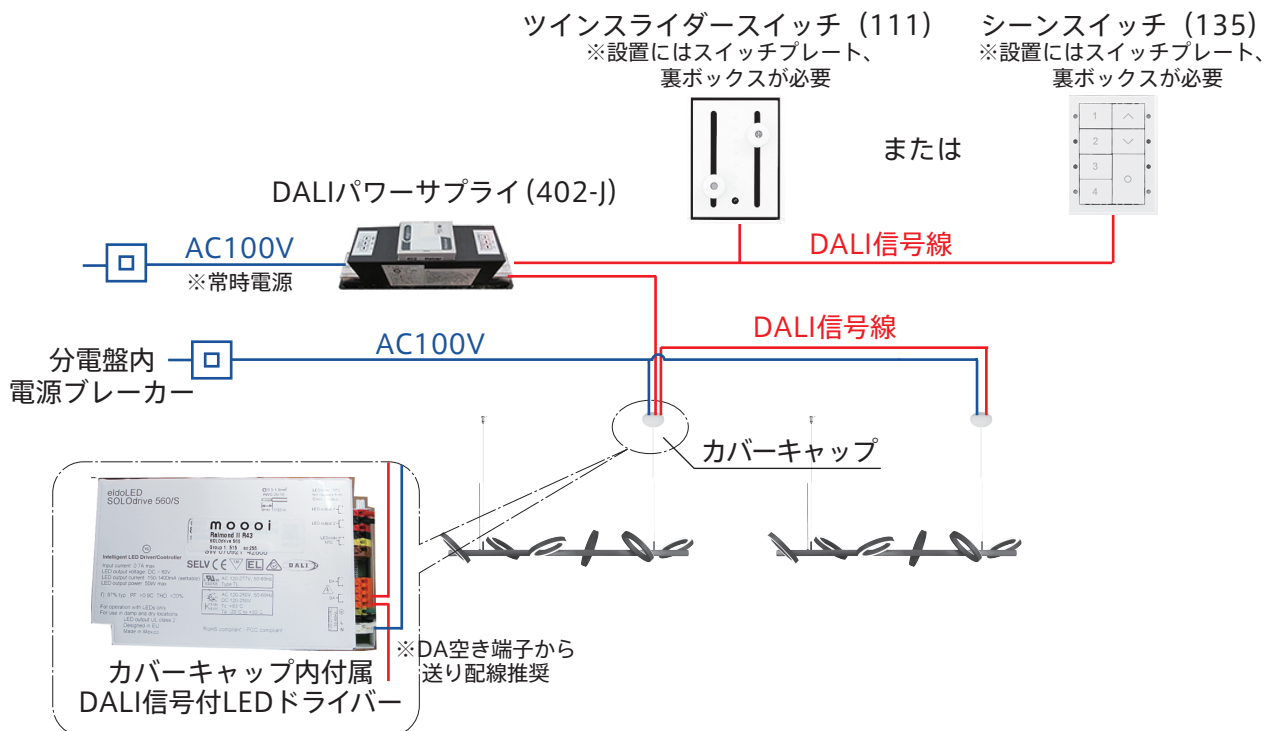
ツインスライダースイッチ（111）
※設置にはスイッチプレート、裏ボックスが必要

シーンスイッチ（135）
※設置にはスイッチプレート、裏ボックスが必要

1
2
3
4

または

DALIパワーサプライ（402-J）

AC100V
※常時電源

DALI信号線

DALI信号線

分電盤内
電源ブレーカー

AC100V

カバーキャップ

eldoLED
SOLOdrive 560/S

moooi
Raimond II R43

Intelligent LED Driver/Controller

SELV

DALI

※DA空き端子から送り配線推奨

カバーキャップ内付属
DALI信号付LEDドライバー